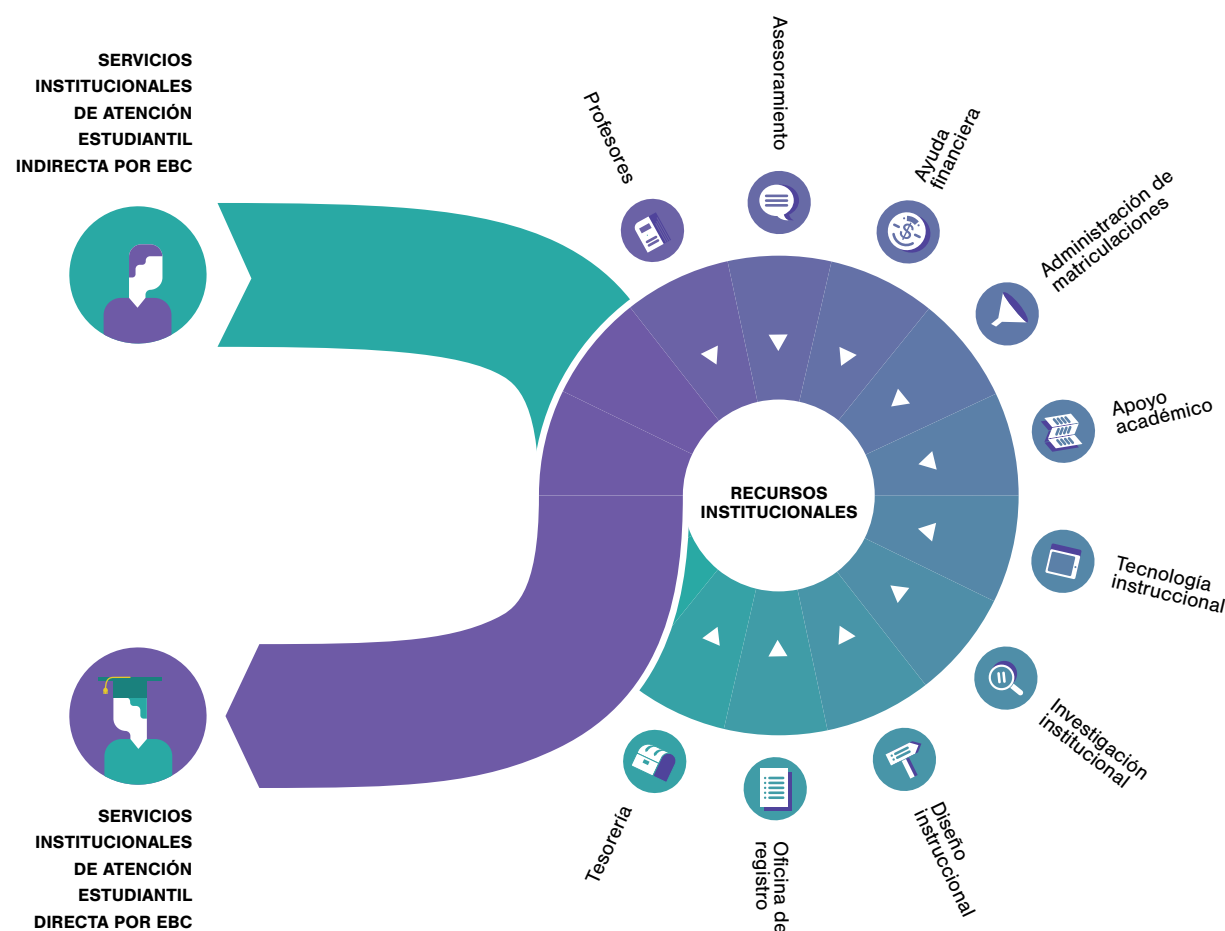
SERVICIOS INSTITUCIONALES DE ATENCIÓN ESTUDIANTIL INDIRECTA POR EBC

Profesores

Asesoramiento

Ayuda financiera

Administración de matriculaciones

Apoyo académico

RECURSOS INSTITUCIONALES

Tecnología instruccional

Investigación institucional

Diseño instruccional

Oficina de registro

Tesorería

SERVICIOS INSTITUCIONALES DE ATENCIÓN ESTUDIANTIL DIRECTA POR EBC